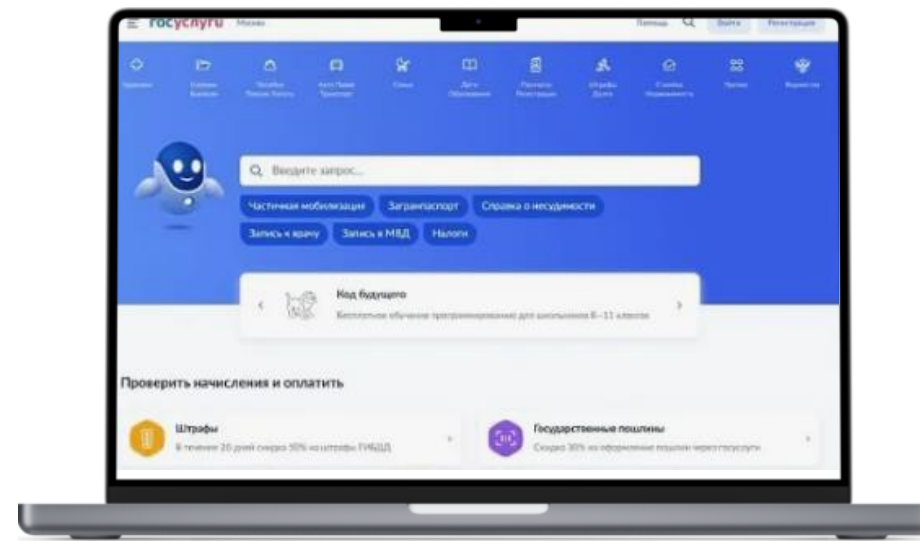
госуслуги Москва

Помощь Войти Регистрация

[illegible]

Введите запрос...

Частичная мобилизация Загранпаспорт Справка о несудимости

Запись к врачу Запись в МВД Налоги

Код будущего

Бесплатное обучение программированию для школьников 8–11 классов

Проверить начисления и оплатить

Штрафы

В течение 20 дней скидка 50% на штрафы ГИБДД

Государственные пошлины

Скидка 30% на оформление пошлин через госуслуги